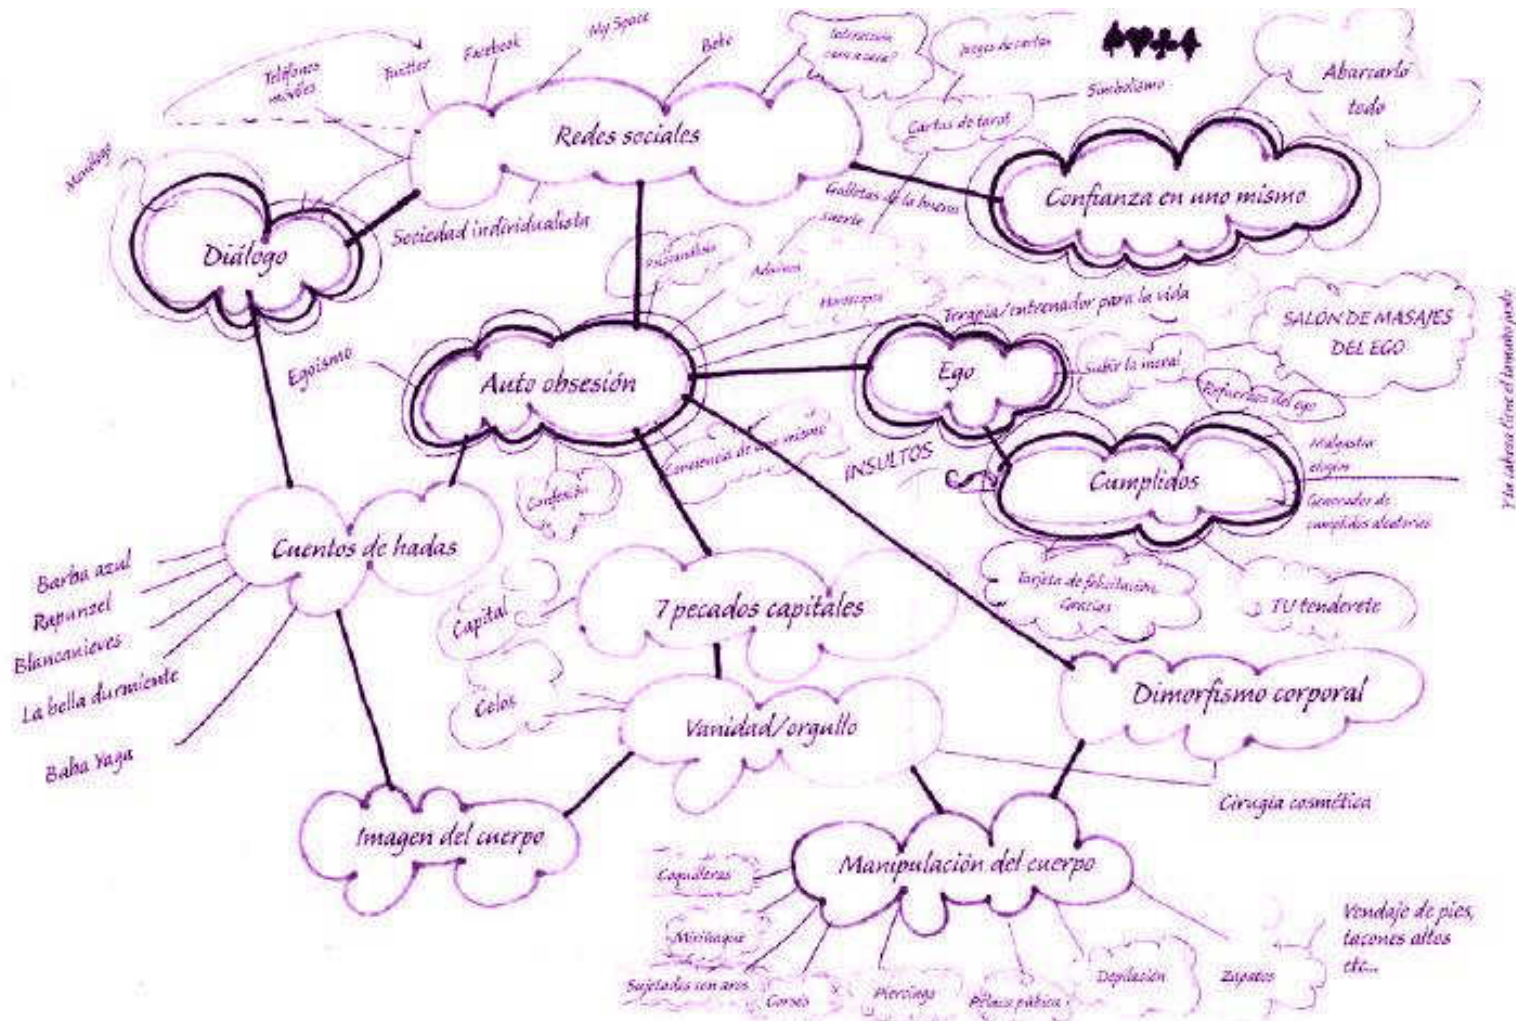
Teléfonos móviles
Twitter
Facebook
My Space
Bebo
Interacción cara a cara?
Juegos de cartas
♠♥♣♦
Abarcarlo todo
Simbolismo
Cartas de tarot
Redes sociales
Monólogo
Galletitas de la buena suerte
Confianza en uno mismo
Diálogo
Sociedad individualista
Psicoanálisis
Adivinos
Horóscopos
Terapia/entrenador para la vida
SALÓN DE MASAJES DEL EGO
Egoísmo
Auto obsesión
Ego
Subir la moral
Refuerzos del ego
Y la cabeza tiene el tamaño justo
INSULTOS
Carencia de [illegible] mismo
Confesión
Cumplidos
Malgastar elogios
Generador de cumplidos aleatorios
Cuentos de hadas
Barba azul
Rapunzel
Blancanieves
La bella durmiente
Baba Yaga
Tarjeta de felicitación Gracias
TU tenderete
Capital
7 pecados capitales
Celos
Vanidad/orgullo
Dimorfismo corporal
Cirugía cosmética
Imagen del cuerpo
Manipulación del cuerpo
Coqueteras
Maquillaje
Sujetador con aros
Corsés
Piercings
Pubis púbico
Depilación
Zapatos
Vendaje de pies, tacones altos etc...